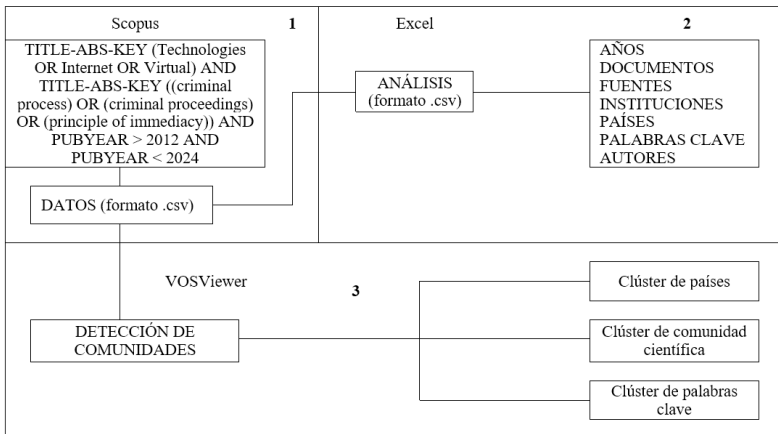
Scopus

1

TITLE-ABS-KEY (Technologies OR Internet OR Virtual) AND TITLE-ABS-KEY ((criminal process) OR (criminal proceedings) OR (principle of immediacy)) AND PUBYEAR > 2012 AND PUBYEAR < 2024

DATOS (formato .csv)

Excel

2

ANÁLISIS (formato .csv)

AÑOS
DOCUMENTOS
FUENTES
INSTITUCIONES
PAÍSES
PALABRAS CLAVE
AUTORES

VOSViewer

3

DETECCIÓN DE COMUNIDADES

Clúster de países

Clúster de comunidad científica

Clúster de palabras clave